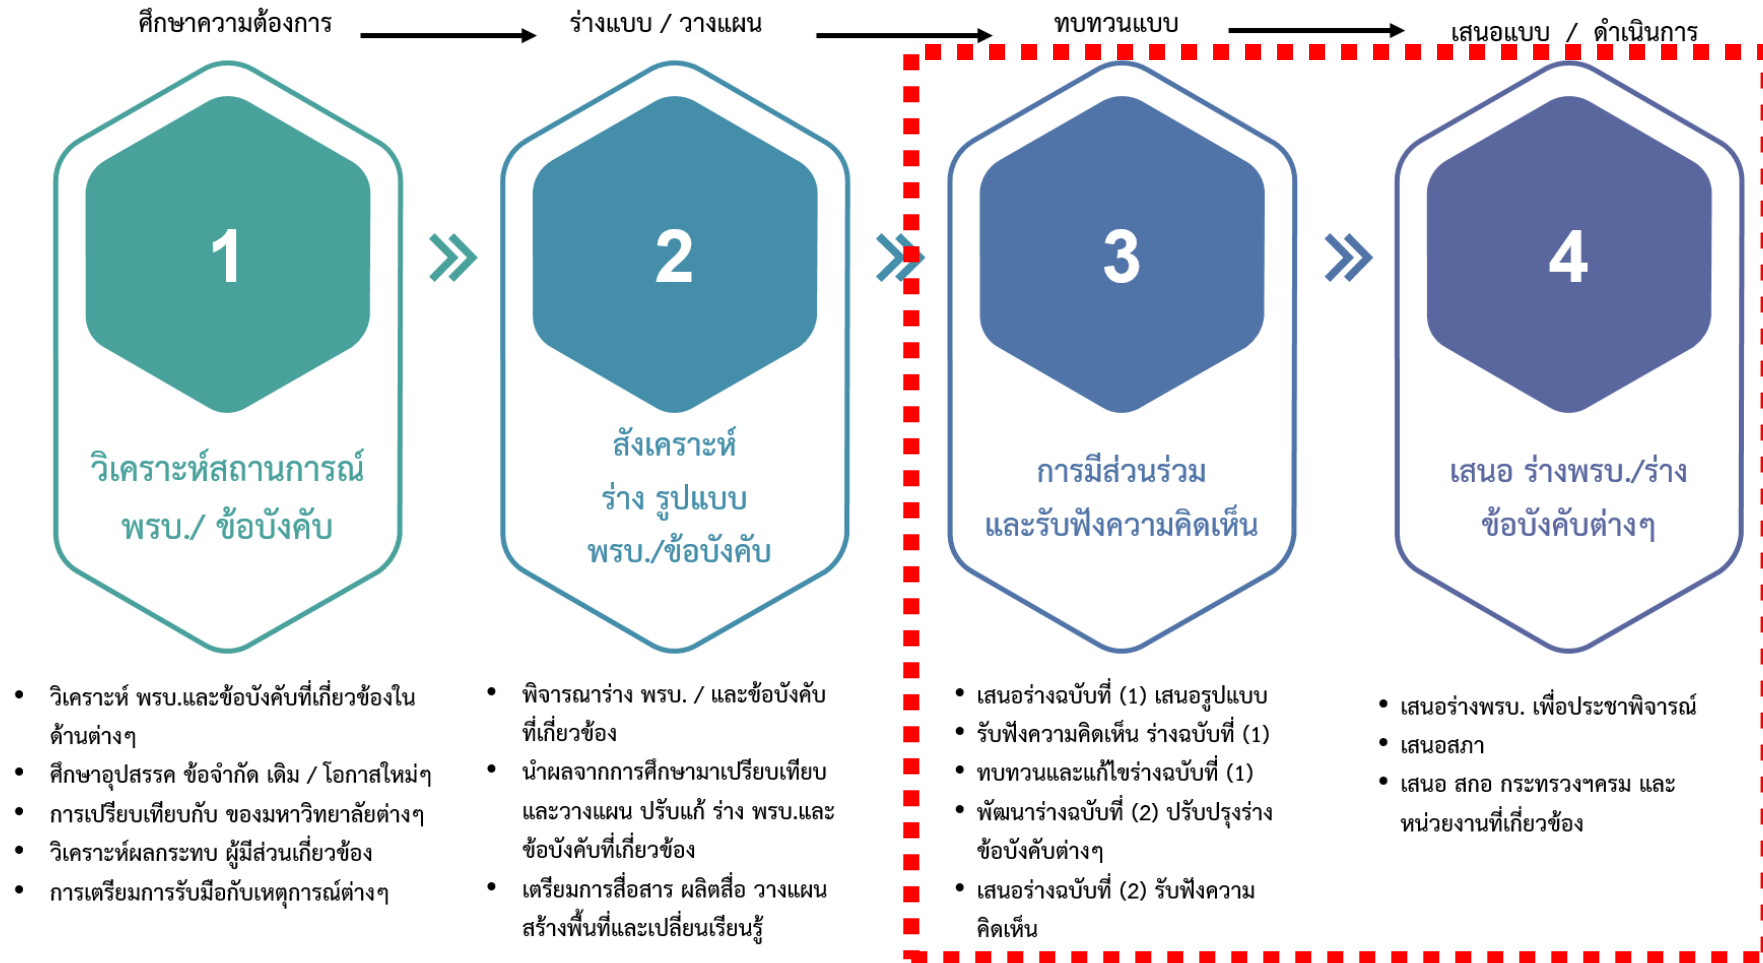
ศึกษาความต้องการ

ร่างแบบ / วางแผน

ทบทวนแบบ

เสนอแบบ / ดำเนินการ

1

วิเคราะห์สถานการณ์ พรบ./ ข้อบังคับ

2

สังเคราะห์ ร่าง รูปแบบ พรบ./ข้อบังคับ

3

การมีส่วนร่วม และรับฟังความคิดเห็น

4

เสนอ ร่างพรบ./ร่าง ข้อบังคับต่างๆ

- วิเคราะห์ พรบ.และข้อบังคับที่เกี่ยวข้องในด้านต่างๆ
- ศึกษาอุปสรรค ข้อจำกัด เดิม / โอกาสใหม่ๆ
- การเปรียบเทียบกับ ของมหาวิทยาลัยต่างๆ
- วิเคราะห์ผลกระทบ ผู้มีส่วนเกี่ยวข้อง
- การเตรียมการรับมือกับเหตุการณ์ต่างๆ

- พิจารณาร่าง พรบ. / และข้อบังคับที่เกี่ยวข้อง
- นำผลจากการศึกษามาเปรียบเทียบ และวางแผน ปรับแก้ ร่าง พรบ.และข้อบังคับที่เกี่ยวข้อง
- เตรียมการสื่อสาร ผลิตสื่อ วางแผน สร้างพื้นที่และเปลี่ยนเรียนรู้

- เสนอร่างฉบับที่ (1) เสนอรูปแบบ
- รับฟังความคิดเห็น ร่างฉบับที่ (1)
- ทบทวนและแก้ไขร่างฉบับที่ (1)
- พัฒนาร่างฉบับที่ (2) ปรับปรุงร่างข้อบังคับต่างๆ
- เสนอร่างฉบับที่ (2) รับฟังความคิดเห็น

- เสนอร่างพรบ. เพื่อประชาพิจารณ์
- เสนอสภา
- เสนอ สกอ กระทรวงฯครม และหน่วยงานที่เกี่ยวข้อง